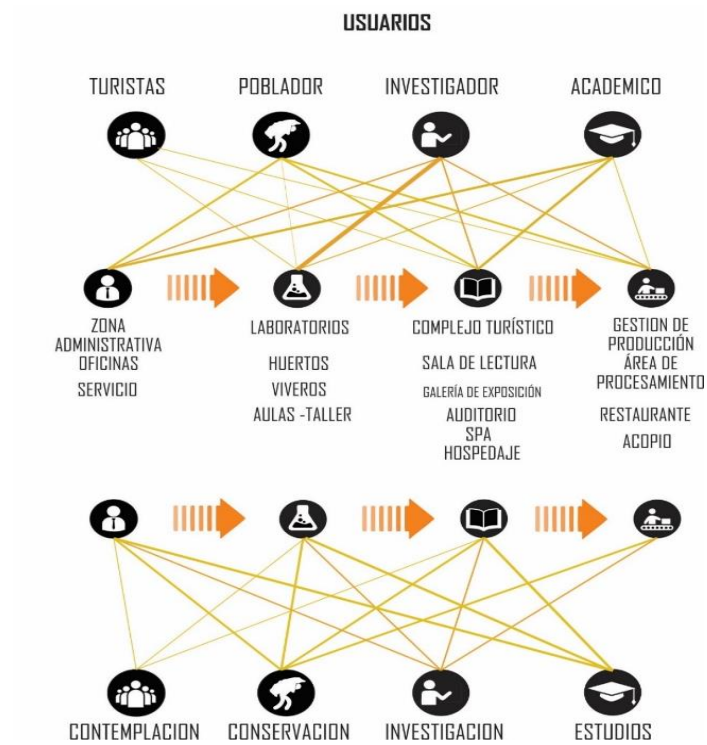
USUARIOS

TURISTAS

POBLADOR

INVESTIGADOR

ACADEMICO

ZONA ADMINISTRATIVA OFICINAS

SERVICIO

LABORATORIOS

HUERTOS

VIVEROS

AULAS -TALLER

COMPLEJO TURÍSTICO

SALA DE LECTURA

GALERÍA DE EXPOSICIÓN

AUDITORIO

SPA

HOSPEDAJE

GESTION DE PRODUCCIÓN ÁREA DE PROCESAMIENTO

RESTAURANTE

ACOPIO

CONTEMPLACION

CONSERVACION

INVESTIGACION

ESTUDIOS